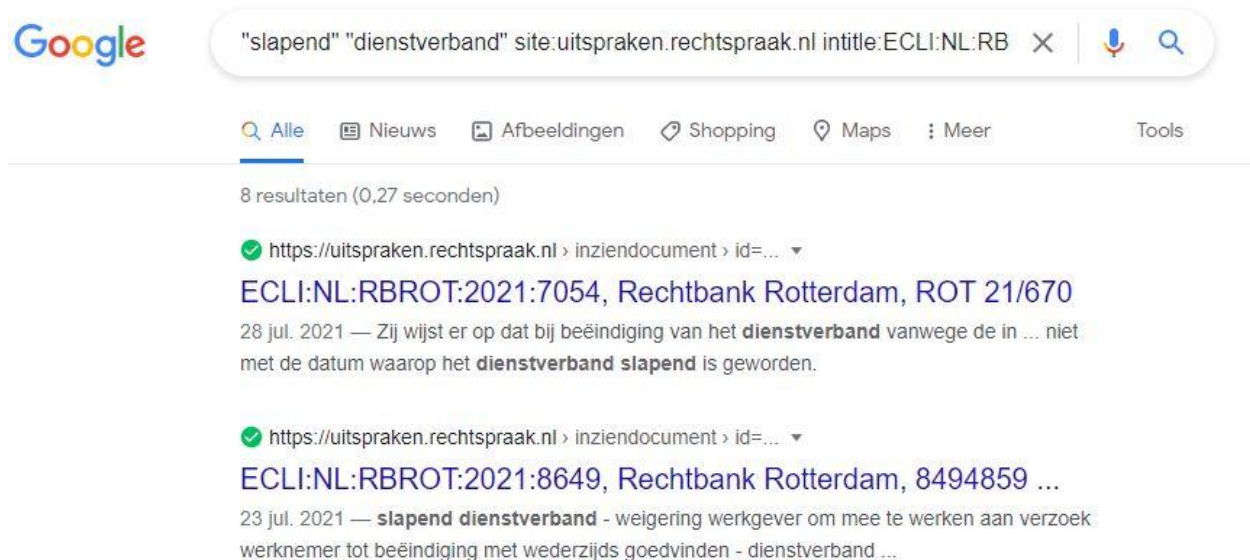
Google

"slapend" "dienstverband" site:uitspraken.rechtspraak.nl intitle:ECLI:NL:RB

Alle Nieuws Afbeeldingen Shopping Maps Meer Tools

8 resultaten (0,27 seconden)

https://uitspraken.rechtspraak.nl › inziendocument › id=...

ECLI:NL:RBROT:2021:7054, Rechtbank Rotterdam, ROT 21/670

28 jul. 2021 — Zij wijst er op dat bij beëindiging van het dienstverband vanwege de in ... niet met de datum waarop het dienstverband slapend is geworden.

https://uitspraken.rechtspraak.nl › inziendocument › id=...

ECLI:NL:RBROT:2021:8649, Rechtbank Rotterdam, 8494859 ...

23 jul. 2021 — slapend dienstverband - weigering werkgever om mee te werken aan verzoek werknemer tot beëindiging met wederzijds goedvinden - dienstverband ...